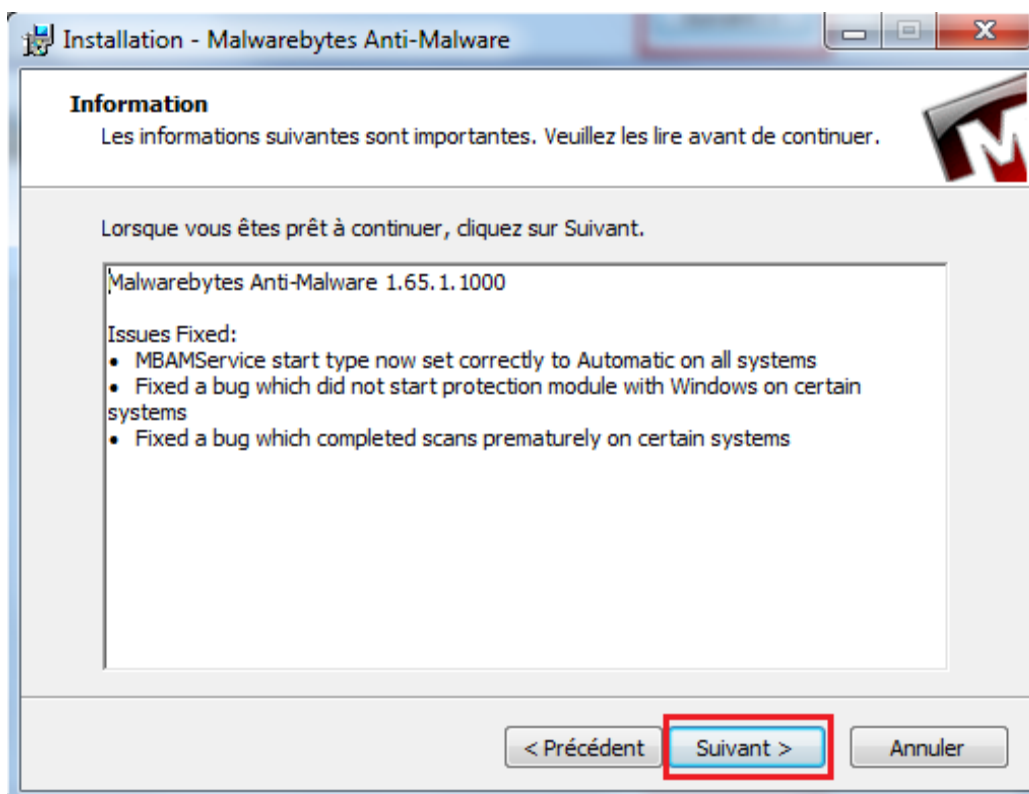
Installation - Malwarebytes Anti-Malware

Information
Les informations suivantes sont importantes. Veuillez les lire avant de continuer.

Lorsque vous êtes prêt à continuer, cliquez sur Suivant.

Malwarebytes Anti-Malware 1.65.1.1000

Issues Fixed:
• MBAMService start type now set correctly to Automatic on all systems
• Fixed a bug which did not start protection module with Windows on certain systems
• Fixed a bug which completed scans prematurely on certain systems

< Précédent
Suivant >
Annuler